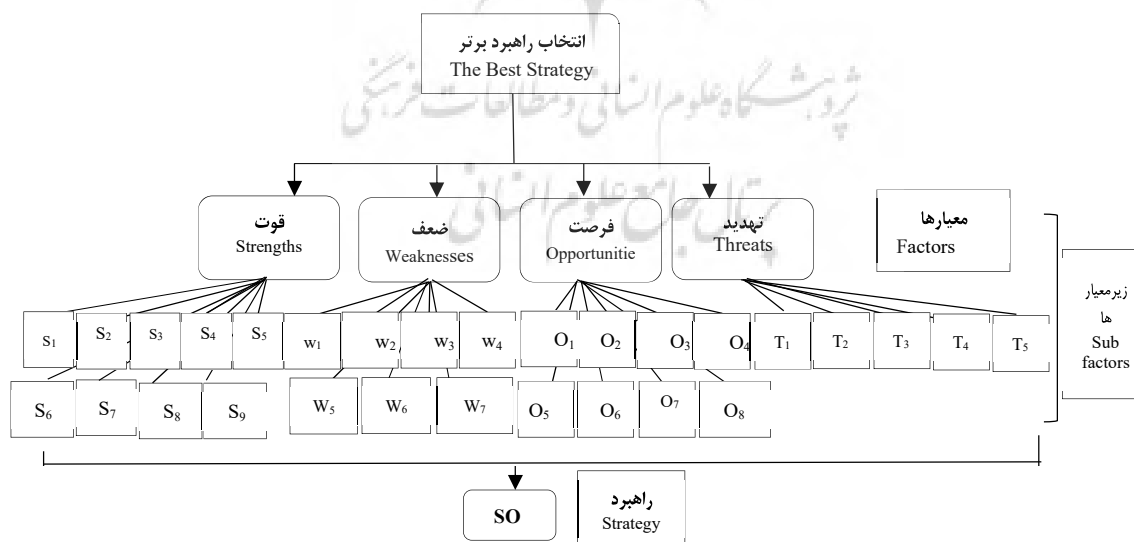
انتخاب راهبرد برتر
The Best Strategy

قوت
Strengths

ضعف
Weaknesses

فرصت
Opportunitie

تهدید
Threats

معیارها
Factors

زیرمعیار ها
Sub factors

$S_1$ $S_2$ $S_3$ $S_4$ $S_5$ $w_1$ $w_2$ $w_3$ $w_4$ $O_1$ $O_2$ $O_3$ $O_4$ $T_1$ $T_2$ $T_3$ $T_4$ $T_5$

$S_6$ $S_7$ $S_8$ $S_9$ $W_5$ $W_6$ $W_7$ $O_5$ $O_6$ $O_7$ $O_8$

SO

راهبرد
Strategy

پژوهشگاه علوم انسانی و مطالعات فرهنگی
پرتال جامع علوم انسانی